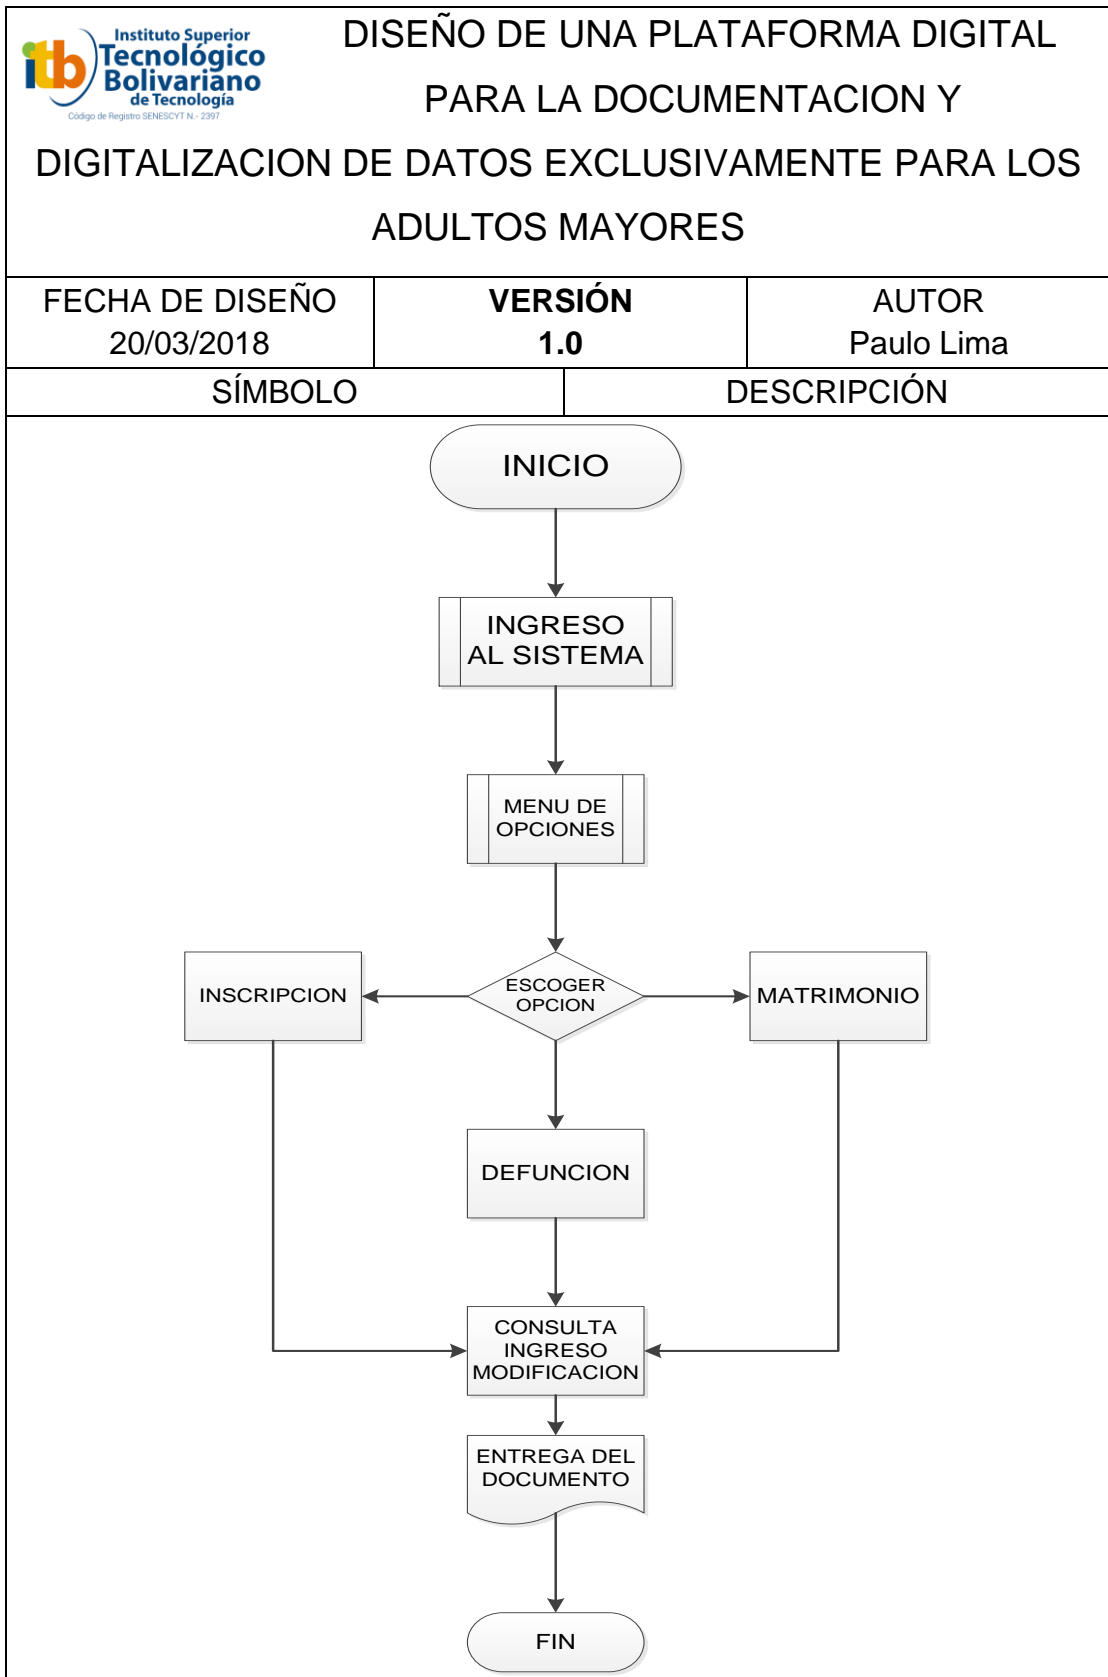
itb Instituto Superior Tecnológico Bolivariano de Tecnología
Código de Registro SENESCYT N.- 2397

DISEÑO DE UNA PLATAFORMA DIGITAL PARA LA DOCUMENTACION Y DIGITALIZACION DE DATOS EXCLUSIVAMENTE PARA LOS ADULTOS MAYORES

| FECHA DE DISEÑO 20/03/2018 | **VERSIÓN 1.0** | AUTOR Paulo Lima |
|---|---|---|

| SÍMBOLO | DESCRIPCIÓN |
|---|---|

INICIO

INGRESO AL SISTEMA

MENU DE OPCIONES

ESCOGER OPCION

INSCRIPCION

MATRIMONIO

DEFUNCION

CONSULTA INGRESO MODIFICACION

ENTREGA DEL DOCUMENTO

FIN